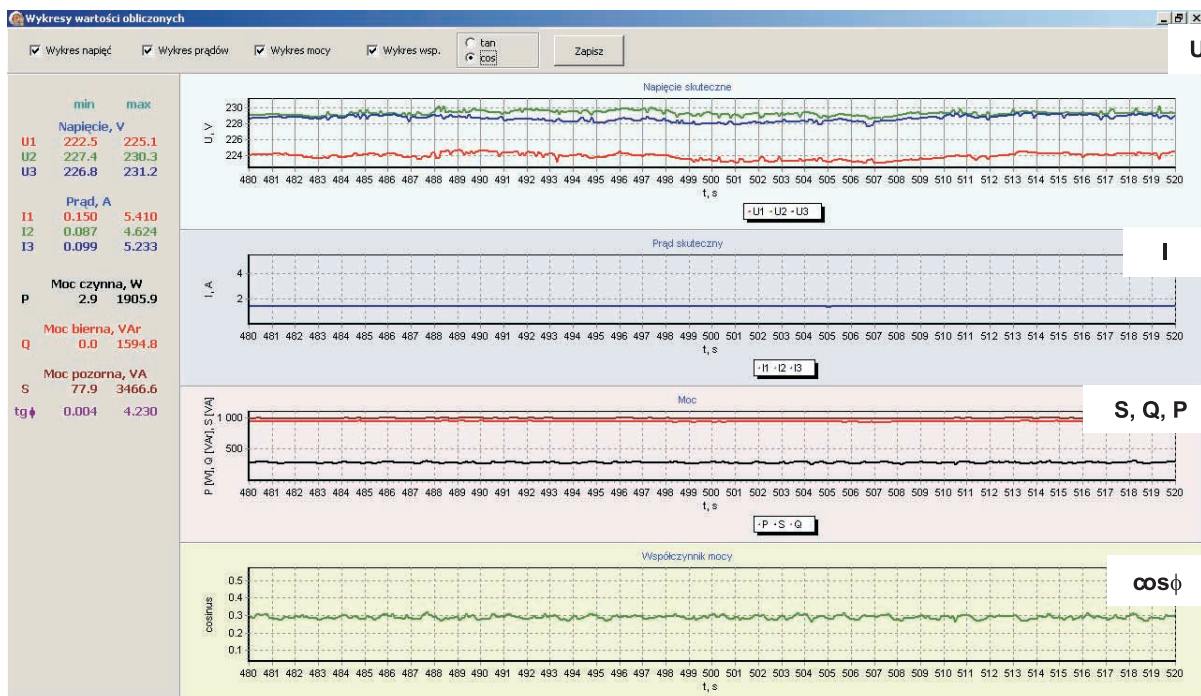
Wykresy wartości obliczonych

Wykres napięć　Wykres prądów　Wykres mocy　Wykres wsp.　tan　cos　Zapisz

U

| | min | max |
|---|---|---|
| | Napięcie, V | |
| U1 | 222.5 | 225.1 |
| U2 | 227.4 | 230.3 |
| U3 | 226.8 | 231.2 |
| | Prąd, A | |
| I1 | 0.150 | 5.410 |
| I2 | 0.087 | 4.624 |
| I3 | 0.099 | 5.233 |
| | Moc czynna, W | |
| P | 2.9 | 1905.9 |
| | Moc bierna, VAr | |
| Q | 0.0 | 1594.8 |
| | Moc pozorna, VA | |
| S | 77.9 | 3466.6 |
| tgφ | 0.004 | 4.230 |

Napięcie skuteczne
U, V
230
228
226
224
480 481 482 483 484 485 486 487 488 489 490 491 492 493 494 495 496 497 498 499 500 501 502 503 504 505 506 507 508 509 510 511 512 513 514 515 516 517 518 519 520
t, s
-U1 -U2 -U3

Prąd skuteczny
I
I, A
4
2
480 481 482 483 484 485 486 487 488 489 490 491 492 493 494 495 496 497 498 499 500 501 502 503 504 505 506 507 508 509 510 511 512 513 514 515 516 517 518 519 520
t, s
-I1 -I2 -I3

Moc
S, Q, P
P [W], Q [VAr], S [VA]
1 000
500
480 481 482 483 484 485 486 487 488 489 490 491 492 493 494 495 496 497 498 499 500 501 502 503 504 505 506 507 508 509 510 511 512 513 514 515 516 517 518 519 520
t, s
-P -S -Q

Współczynnik mocy
cosϕ
cosinus
0.5
0.4
0.3
0.2
0.1
480 481 482 483 484 485 486 487 488 489 490 491 492 493 494 495 496 497 498 499 500 501 502 503 504 505 506 507 508 509 510 511 512 513 514 515 516 517 518 519 520
t, s